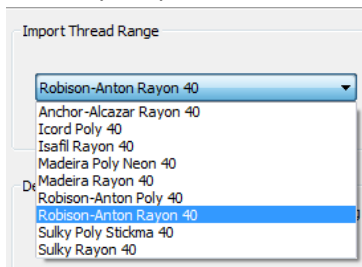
Import Thread Range

Robison-Anton Rayon 40

Anchor-Alcazar Rayon 40
Icord Poly 40
Isafil Rayon 40
Madeira Poly Neon 40
Madeira Rayon 40
Robison-Anton Poly 40
Robison-Anton Rayon 40
Sulky Poly Stickma 40
Sulky Rayon 40

De